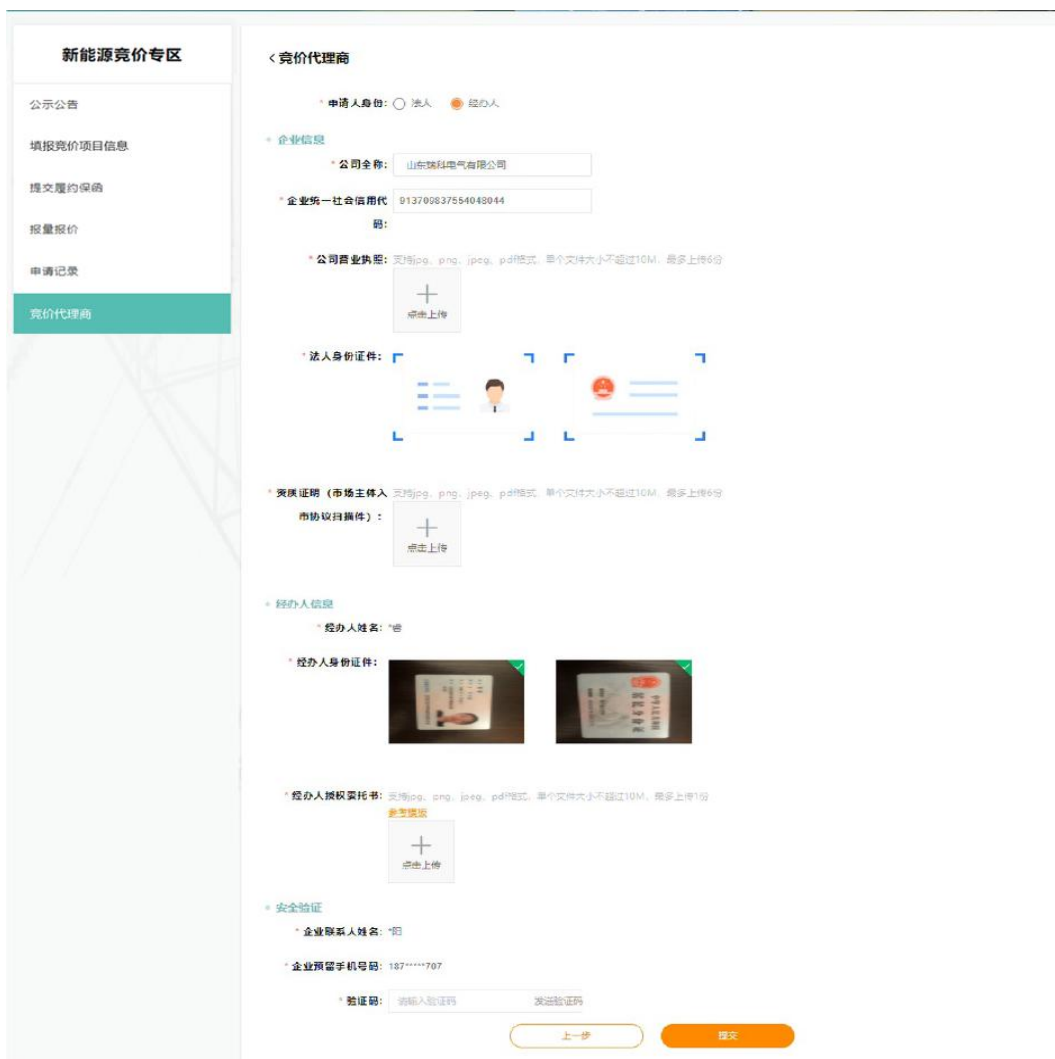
新能源竞价专区

公示公告

填报竞价项目信息

提交履约保函

报量报价

申请记录

竞价代理商

‹ 竞价代理商

* 申请人身份: 法人 经办人

企业信息

* 公司全称: 山东魏科电气有限公司

* 企业统一社会信用代码: 913709837554048044

* 公司营业执照: 支持jpg、png、jpeg、pdf格式，单个文件大小不超过10M，最多上传6份

点击上传

* 法人身份证件:

* 资质证明（市场主体入市协议扫描件）: 支持jpg、png、jpeg、pdf格式，单个文件大小不超过10M，最多上传6份

点击上传

经办人信息

* 经办人姓名: *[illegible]

* 经办人身份证件:

* 经办人授权委托书: 支持jpg、png、jpeg、pdf格式，单个文件大小不超过10M，最多上传1份

参考模版

点击上传

安全验证

* 企业联系人姓名: *阳

* 企业预留手机号码: 187*****707

* 验证码: 请输入验证码 发送验证码

上一步 提交